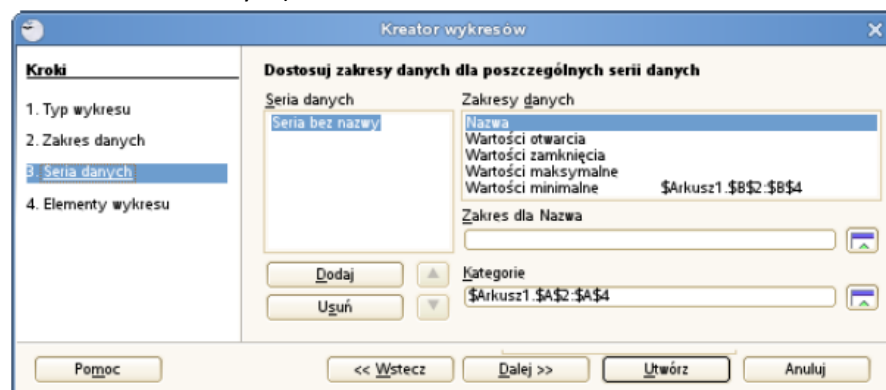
Kreator wykresów

Kroki

1. Typ wykresu

2. Zakres danych

3. Seria danych

4. Elementy wykresu

Dostosuj zakresy danych dla poszczególnych serii danych

Seria danych

Seria bez nazwy

Zakresy danych

Nazwa

Wartości otwarcia

Wartości zamknięcia

Wartości maksymalne

Wartości minimalne $Arkusz1.$B$2:$B$4

Zakres dla Nazwa

Kategorie

$Arkusz1.$A$2:$A$4

Dodaj

Usuń

Pomoc

<< Wstecz

Dalej >>

Utwórz

Anuluj